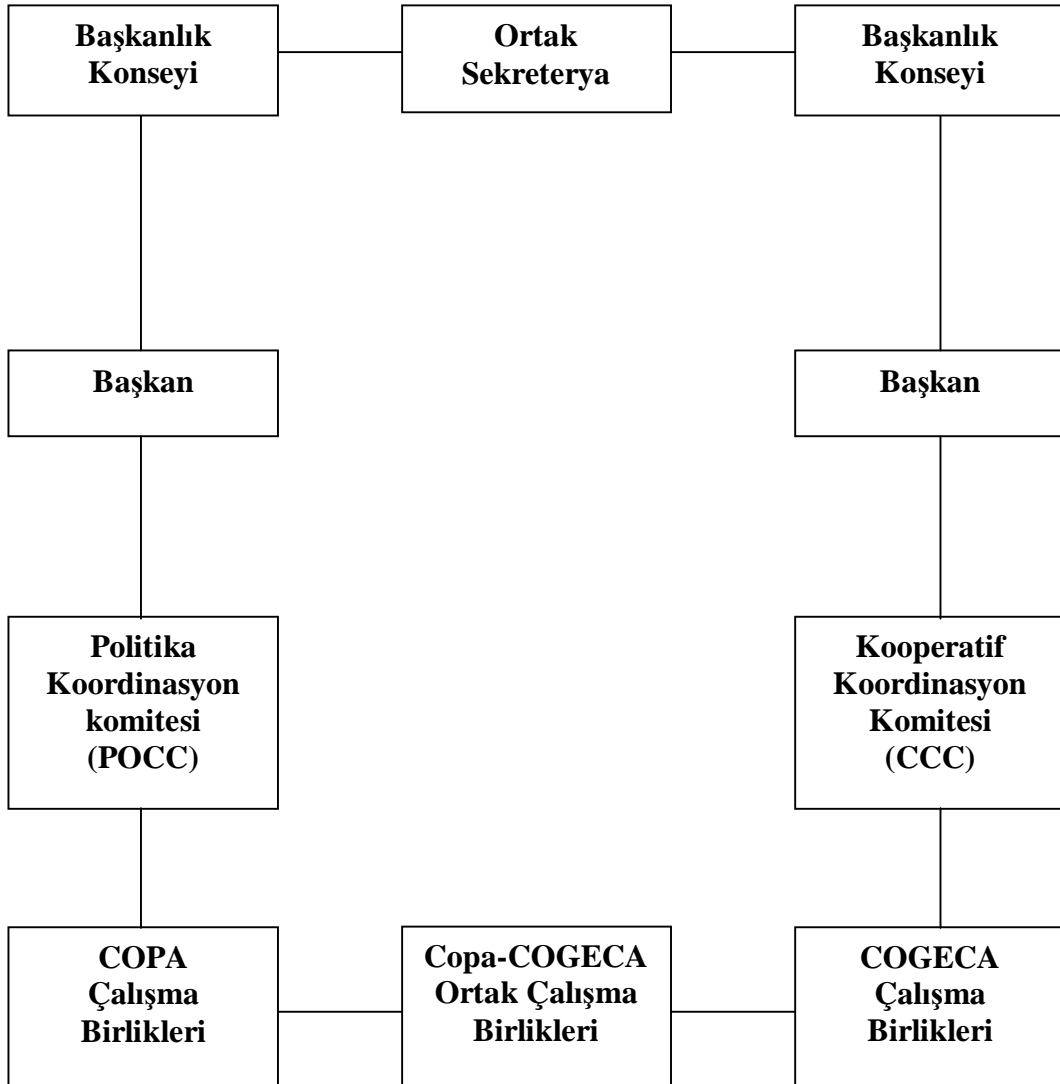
Başkanlık Konseyi

Ortak Sekreterya

Başkanlık Konseyi

Başkan

Başkan

Politika Koordinasyon komitesi (POCC)

Kooperatif Koordinasyon Komitesi (CCC)

COPA Çalışma Birlikleri

Copa-COGECA Ortak Çalışma Birlikleri

COGECA Çalışma Birlikleri